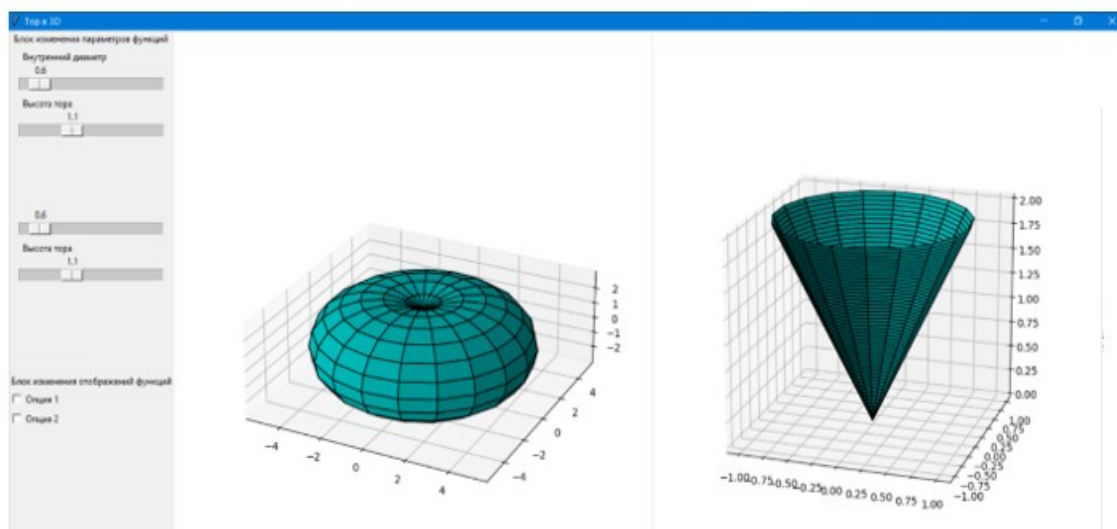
Тор в 3D

Блок изменения параметров функций
Внутренний диаметр
0.6
Высота тора
1.1

0.6
Высота тора
1.1

Блок изменения отображения функций
Опция 1
Опция 2

2
1
0
−1
−2
4
2
0
−2
−4
−4
−2
0
2
4

2.00
1.75
1.50
1.25
1.00
0.75
0.50
0.25
0.00
−1.00 −0.75 −0.50 −0.25 0.00 0.25 0.50 0.75 1.00
1.00
0.75
0.50
0.25
0.00
−0.25
−0.50
−0.75
−1.00